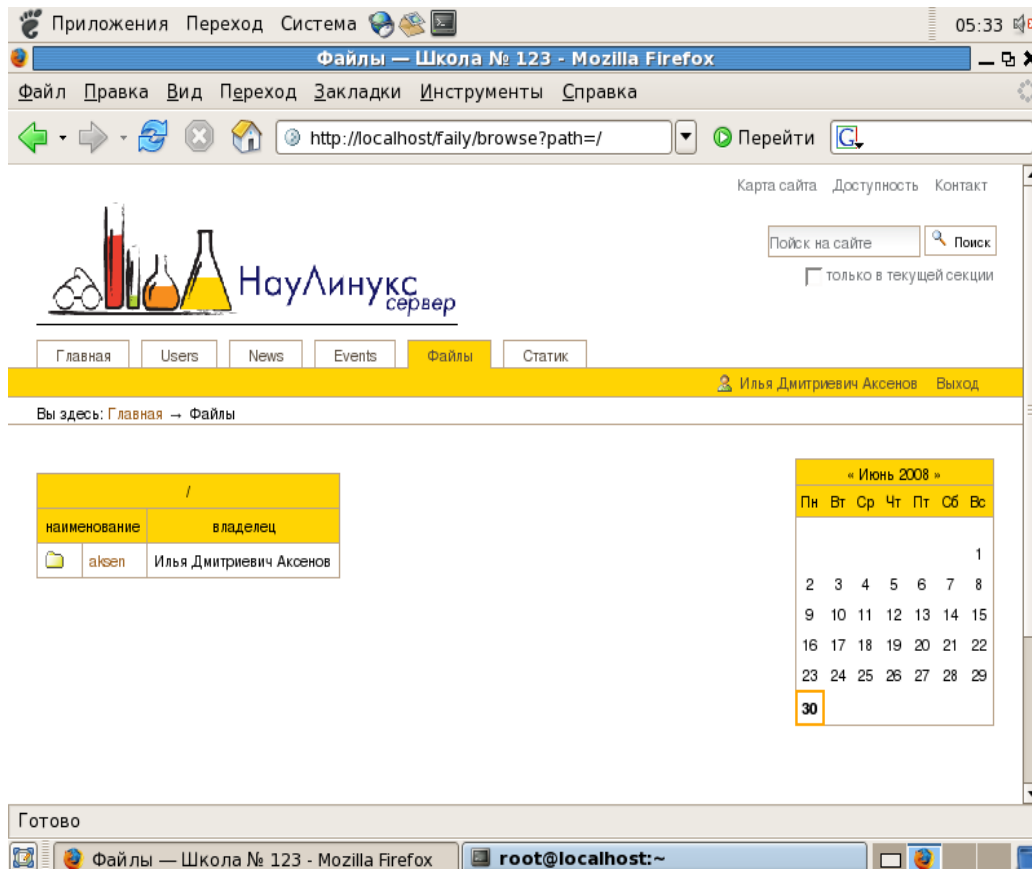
Приложения Переход Система 05:33

Файлы — Школа № 123 - Mozilla Firefox

Файл Правка Вид Переход Закладки Инструменты Справка

http://localhost/faily/browse?path=/ Перейти

Карта сайта Доступность Контакт

Поиск на сайте Поиск

только в текущей секции

НауЛинукс сервер

Главная Users News Events Файлы Статик

Илья Дмитриевич Аксенов Выход

Вы здесь: Главная → Файлы

| / | |
|---|---|
| наименование | владелец |
| aksen | Илья Дмитриевич Аксенов |

« Июнь 2008 »

| Пн | Вт | Ср | Чт | Пт | Сб | Вс |
|---|---|---|---|---|---|---|
| | | | | | | 1 |
| 2 | 3 | 4 | 5 | 6 | 7 | 8 |
| 9 | 10 | 11 | 12 | 13 | 14 | 15 |
| 16 | 17 | 18 | 19 | 20 | 21 | 22 |
| 23 | 24 | 25 | 26 | 27 | 28 | 29 |
| 30 | | | | | | |

Готово

Файлы — Школа № 123 - Mozilla Firefox root@localhost:~